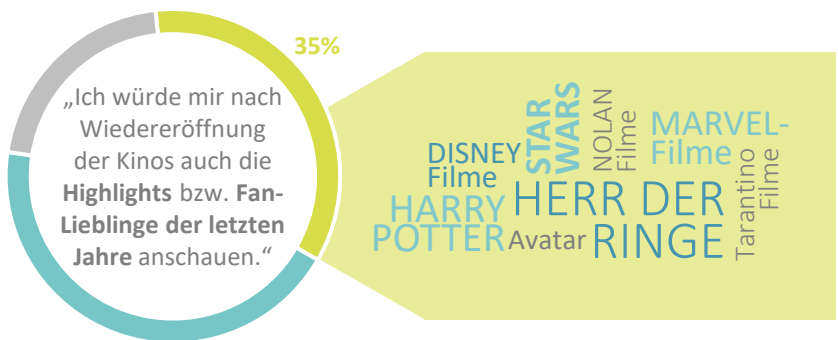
35%

„Ich würde mir nach Wiedereröffnung der Kinos auch die **Highlights** bzw. **Fan-Lieblinge der letzten Jahre** anschauen."

DISNEY Filme
STAR WARS
NOLAN Filme
MARVEL-Filme
Tarantino Filme
HARRY POTTER
HERR DER RINGE
Avatar